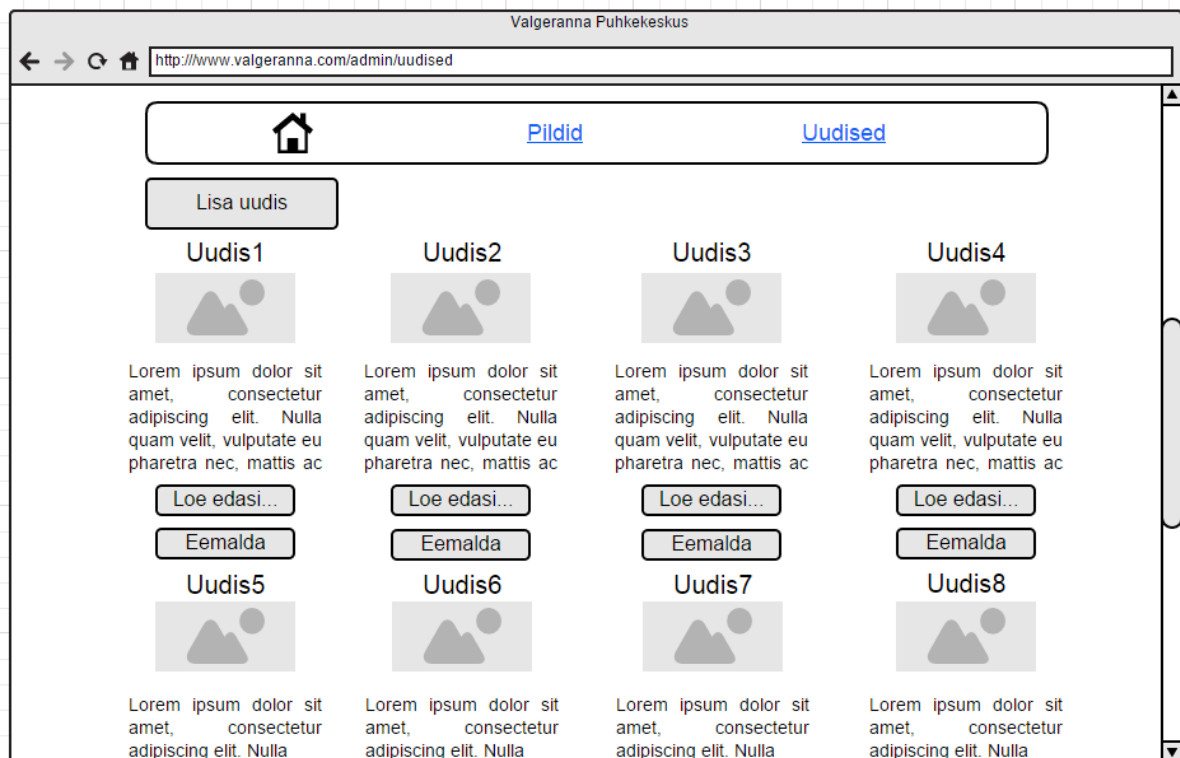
Valgeranna Puhkekeskus

http://www.valgeranna.com/admin/uudised

Pildid Uudised

Lisa uudis

Uudis1

Lorem ipsum dolor sit amet, consectetur adipiscing elit. Nulla quam velit, vulputate eu pharetra nec, mattis ac

Loe edasi...

Eemalda

Uudis2

Lorem ipsum dolor sit amet, consectetur adipiscing elit. Nulla quam velit, vulputate eu pharetra nec, mattis ac

Loe edasi...

Eemalda

Uudis3

Lorem ipsum dolor sit amet, consectetur adipiscing elit. Nulla quam velit, vulputate eu pharetra nec, mattis ac

Loe edasi...

Eemalda

Uudis4

Lorem ipsum dolor sit amet, consectetur adipiscing elit. Nulla quam velit, vulputate eu pharetra nec, mattis ac

Loe edasi...

Eemalda

Uudis5

Lorem ipsum dolor sit amet, consectetur adipiscing elit. Nulla

Uudis6

Lorem ipsum dolor sit amet, consectetur adipiscing elit. Nulla

Uudis7

Lorem ipsum dolor sit amet, consectetur adipiscing elit. Nulla

Uudis8

Lorem ipsum dolor sit amet, consectetur adipiscing elit. Nulla